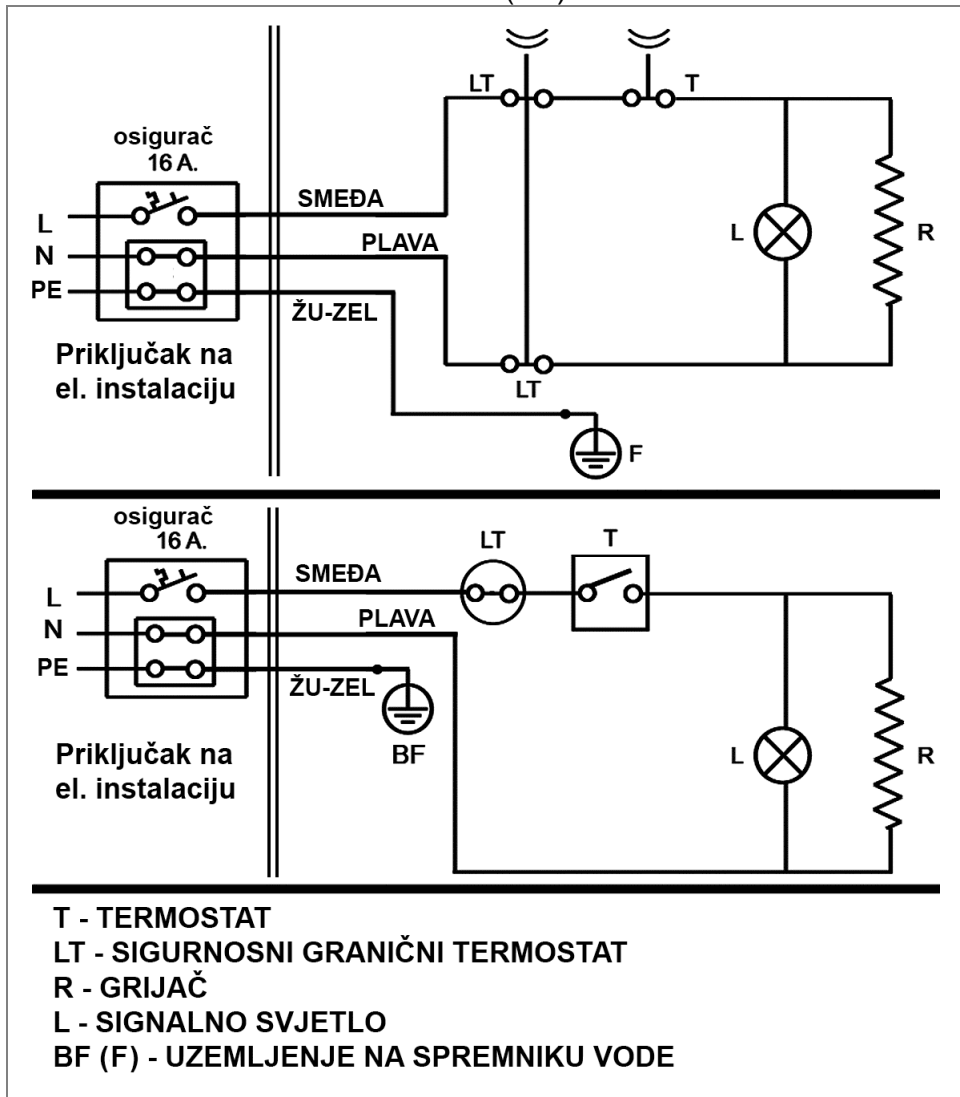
osigurač
16 A.

L
N
PE

SMEĐA
PLAVA
ŽU-ZEL

LT
T
LT

L
R

F

Priključak na el. instalaciju

osigurač
16 A.

L
N
PE

SMEĐA
PLAVA
ŽU-ZEL

LT
T

BF

L
R

Priključak na el. instalaciju

T - TERMOSTAT
LT - SIGURNOSNI GRANIČNI TERMOSTAT
R - GRIJAČ
L - SIGNALNO SVJETLO
BF (F) - UZEMLJENJE NA SPREMNIKU VODE